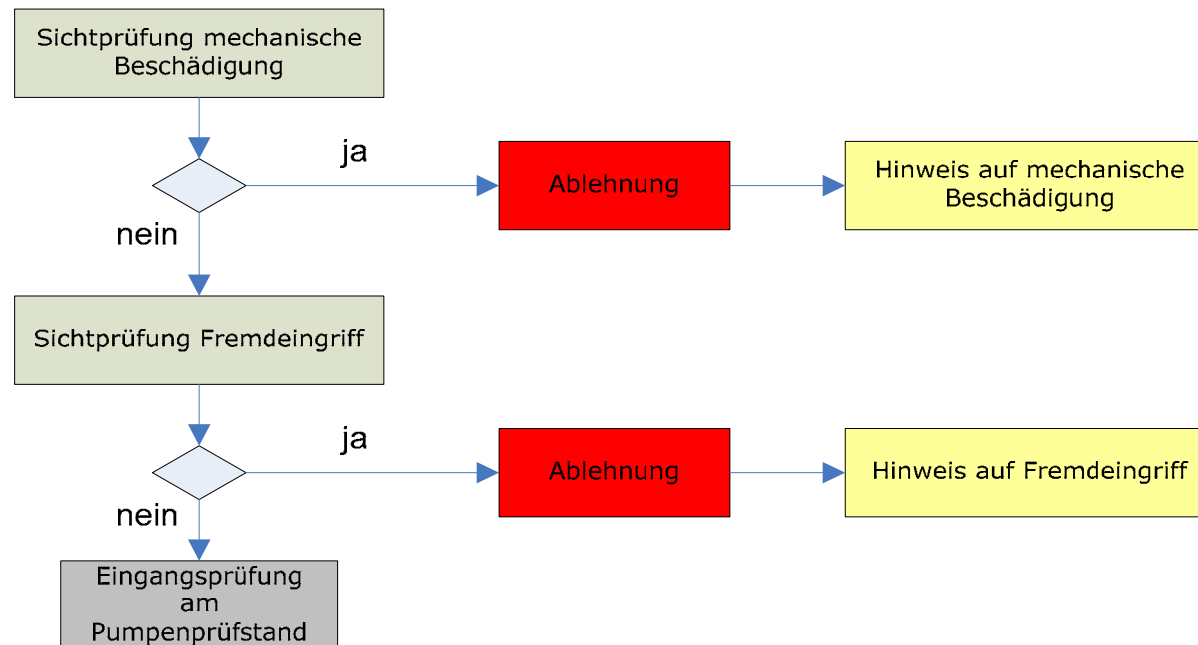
Sichtprüfung mechanische Beschädigung

ja

Ablehnung

Hinweis auf mechanische Beschädigung

nein

Sichtprüfung Fremdeingriff

ja

Ablehnung

Hinweis auf Fremdeingriff

nein

Eingangsprüfung am Pumpenprüfstand